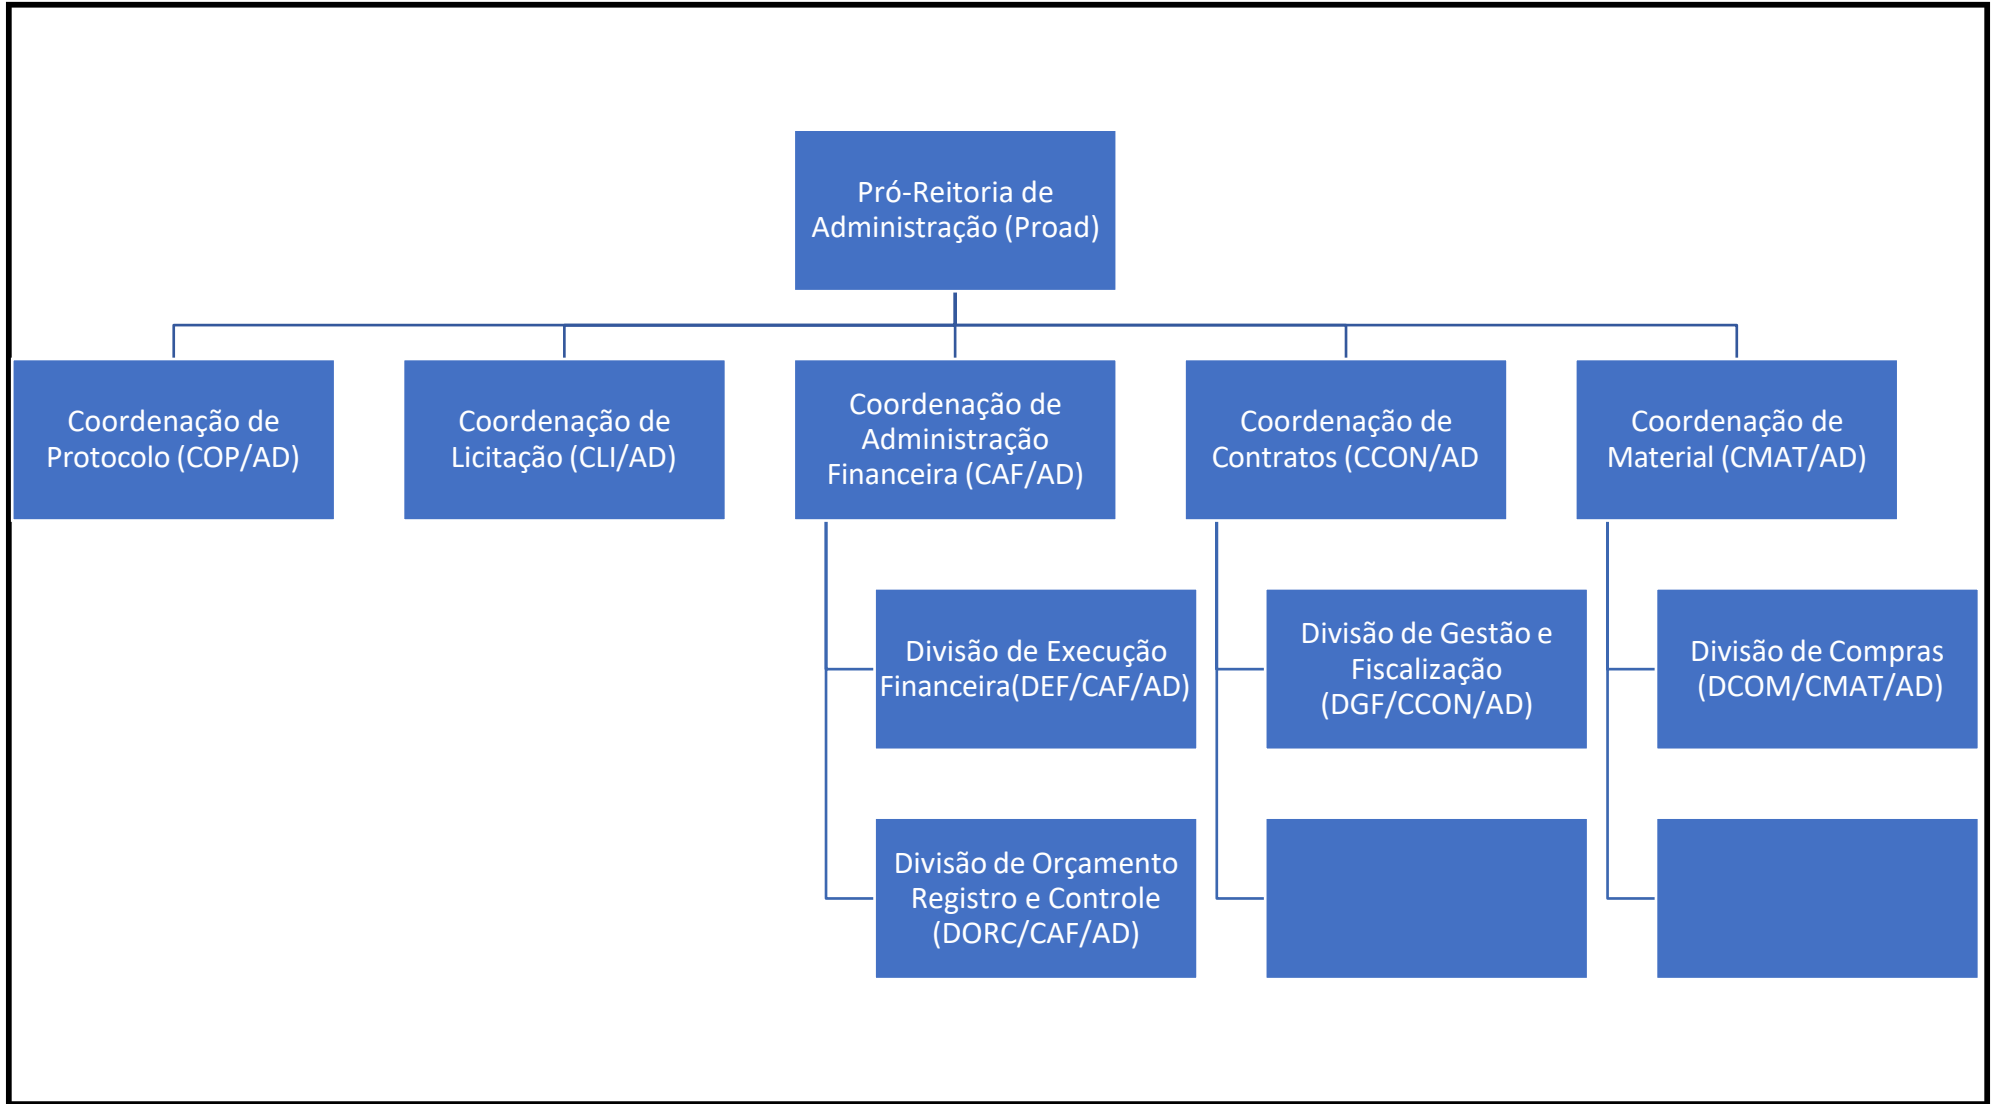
Pró-Reitoria de Administração (Proad)

Coordenação de Protocolo (COP/AD)

Coordenação de Licitação (CLI/AD)

Coordenação de Administração Financeira (CAF/AD)

Coordenação de Contratos (CCON/AD

Coordenação de Material (CMAT/AD)

Divisão de Execução Financeira(DEF/CAF/AD)

Divisão de Orçamento Registro e Controle (DORC/CAF/AD)

Divisão de Gestão e Fiscalização (DGF/CCON/AD)

Divisão de Compras (DCOM/CMAT/AD)